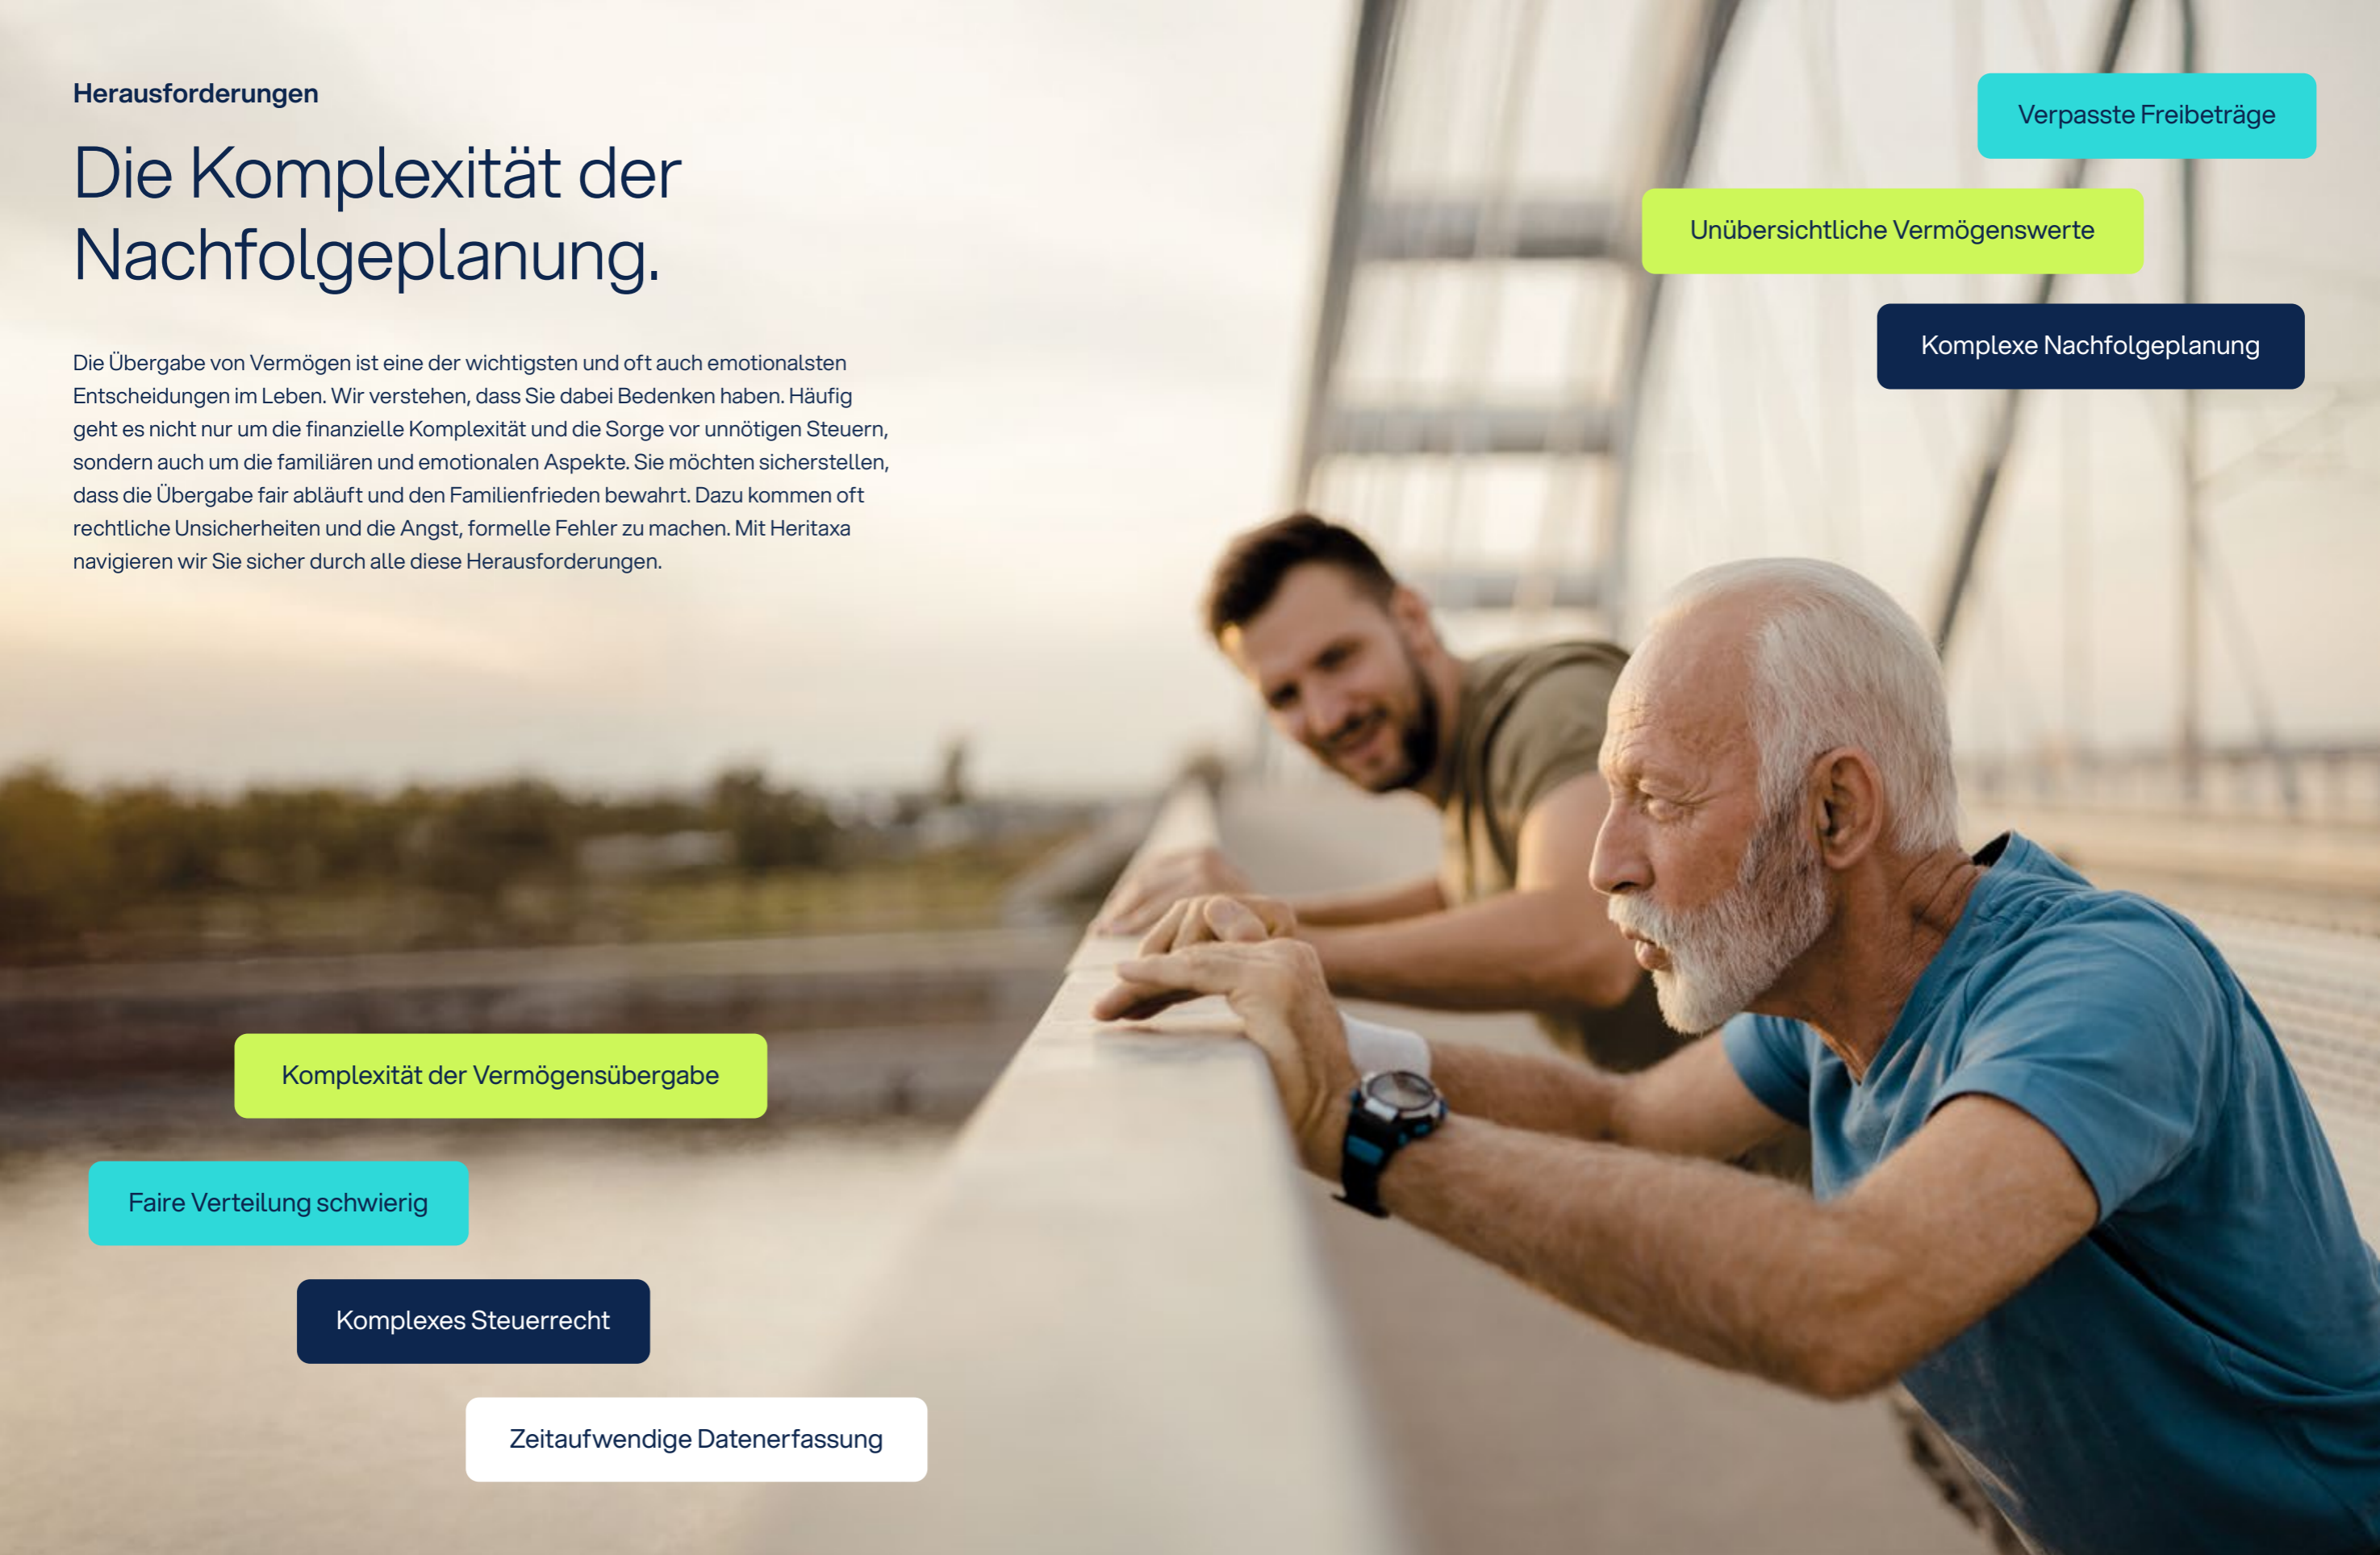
Herausforderungen

Die Komplexität der Nachfolgeplanung.

Die Übergabe von Vermögen ist eine der wichtigsten und oft auch emotionalsten Entscheidungen im Leben. Wir verstehen, dass Sie dabei Bedenken haben. Häufig geht es nicht nur um die finanzielle Komplexität und die Sorge vor unnötigen Steuern, sondern auch um die familiären und emotionalen Aspekte. Sie möchten sicherstellen, dass die Übergabe fair abläuft und den Familienfrieden bewahrt. Dazu kommen oft rechtliche Unsicherheiten und die Angst, formelle Fehler zu machen. Mit Heritaxa navigieren wir Sie sicher durch alle diese Herausforderungen.

Verpasste Freibeträge

Unübersichtliche Vermögenswerte

Komplexe Nachfolgeplanung

Komplexität der Vermögensübergabe

Faire Verteilung schwierig

Komplexes Steuerrecht

Zeitaufwendige Datenerfassung